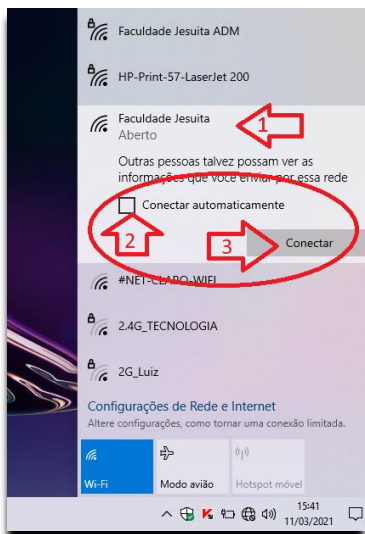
Faculdade Jesuita ADM

HP-Print-57-LaserJet 200

Faculdade Jesuita
Aberto

1

Outras pessoas talvez possam ver as informações que você enviar por essa rede

Conectar automaticamente

2

3

Conectar

#NET-CLARO-WIFI

2.4G_TECNOLOGIA

2G_Luiz

Configurações de Rede e Internet
Altere configurações, como tornar uma conexão limitada.

Wi-Fi

Modo avião

Hotspot móvel

15:41
11/03/2021